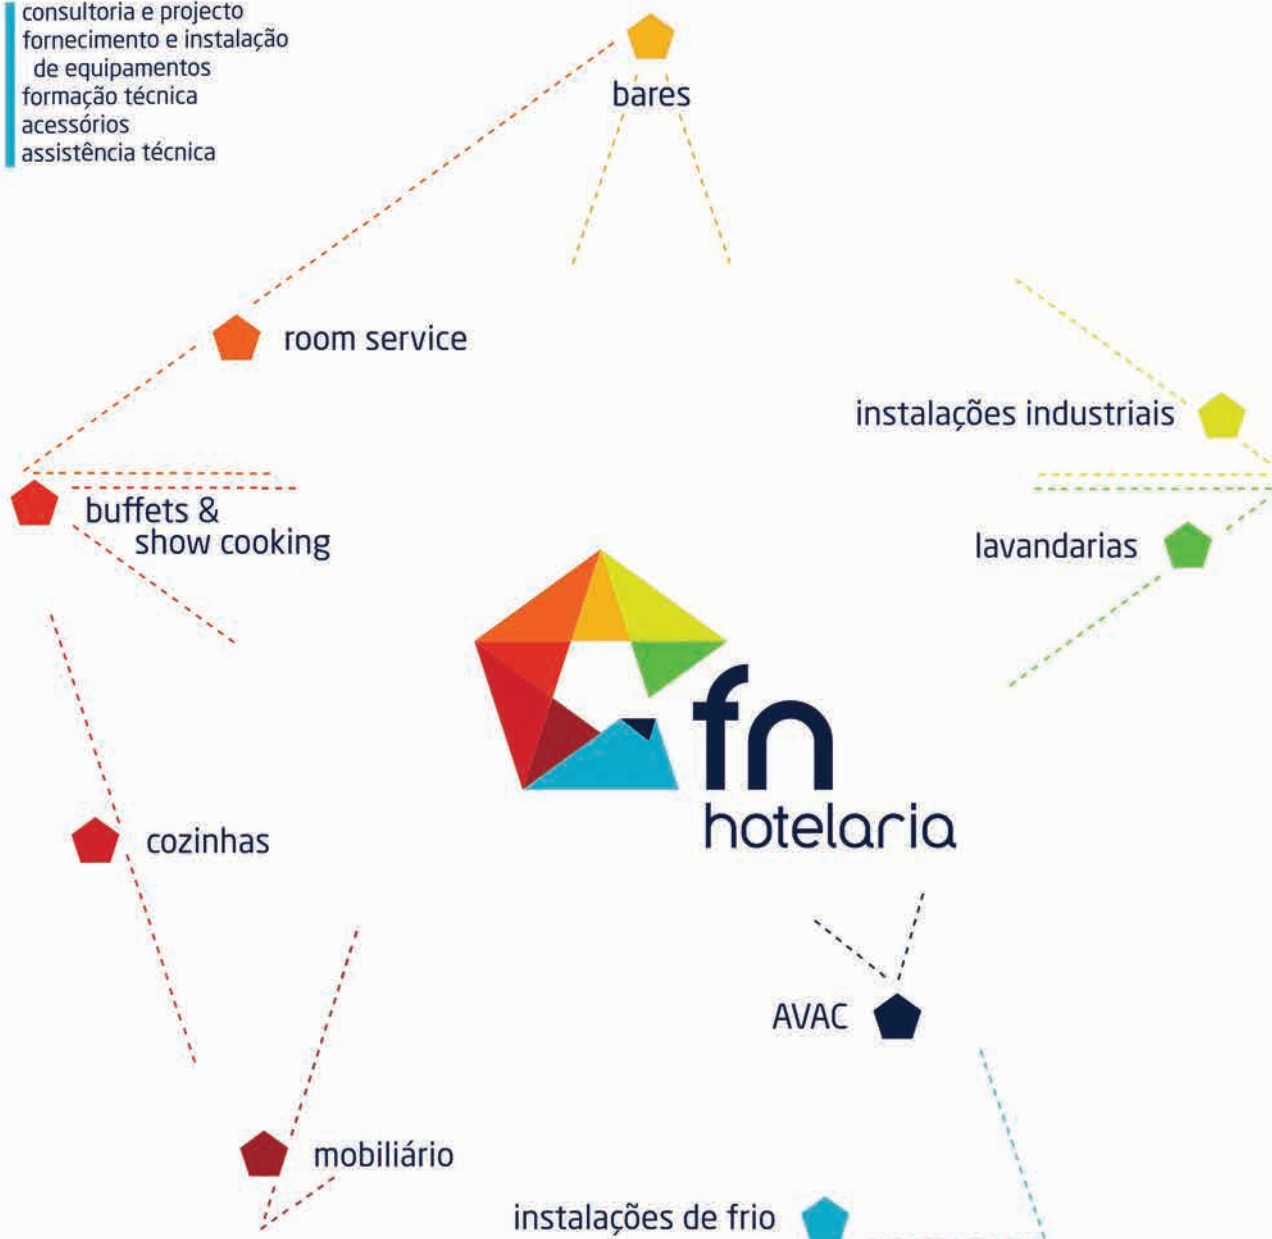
consultoria e projecto
fornecimento e instalação de equipamentos
formação técnica
acessórios
assistência técnica

bares

room service

instalações industriais

buffets & show cooking

lavandarias

fn
hotelaria

cozinhas

AVAC

mobiliário

instalações de frio